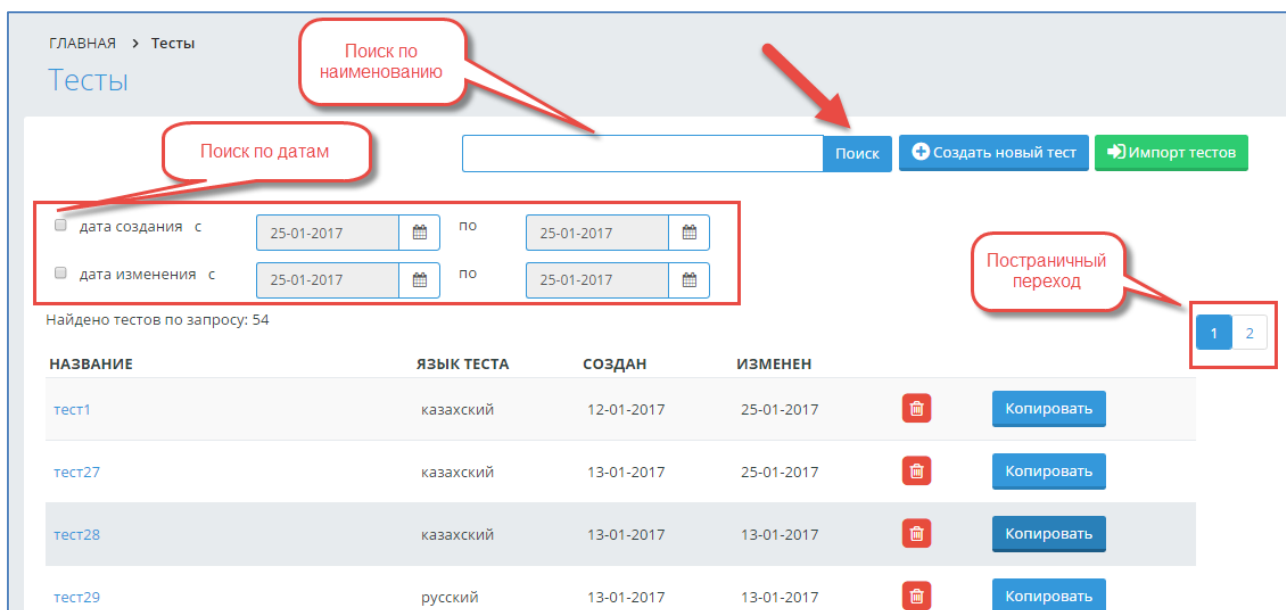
ГЛАВНАЯ > Тесты

Тесты

Поиск по наименованию

Поиск по датам

Поиск

Создать новый тест

Импорт тестов

дата создания с 25-01-2017 по 25-01-2017

дата изменения с 25-01-2017 по 25-01-2017

Постраничный переход

Найдено тестов по запросу: 54

1 2

| НАЗВАНИЕ | ЯЗЫК ТЕСТА | СОЗДАН | ИЗМЕНЕН | | |
|---|---|---|---|---|---|
| тест1 | казахский | 12-01-2017 | 25-01-2017 | | Копировать |
| тест27 | казахский | 13-01-2017 | 25-01-2017 | | Копировать |
| тест28 | казахский | 13-01-2017 | 13-01-2017 | | Копировать |
| тест29 | русский | 13-01-2017 | 13-01-2017 | | Копировать |